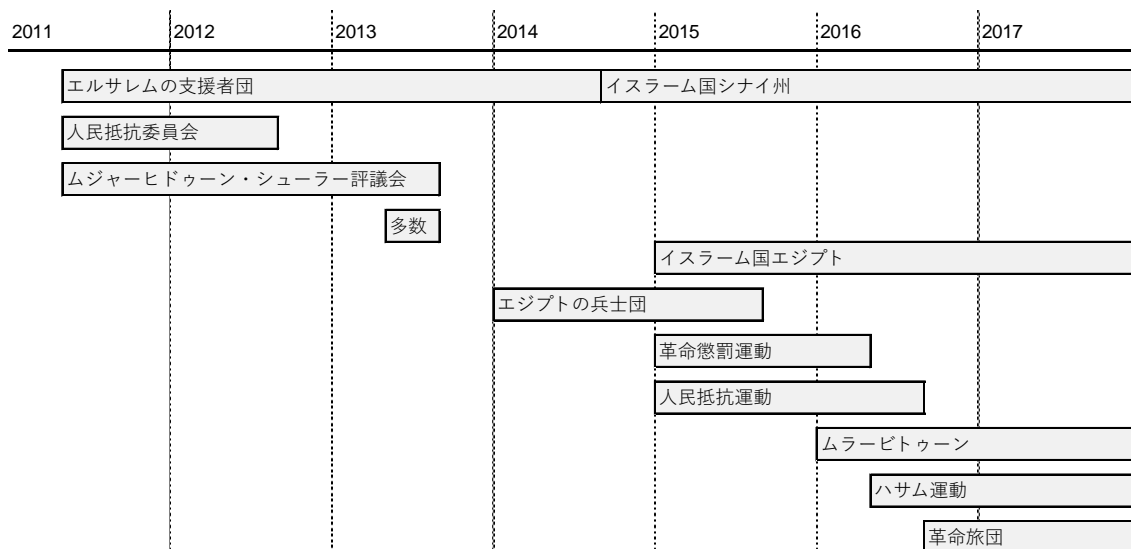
2011 2012 2013 2014 2015 2016 2017

エルサレムの支援者団

イスラーム国シナイ州

人民抵抗委員会

ムジャーヒドゥーン・シューラー評議会

多数

イスラーム国エジプト

エジプトの兵士団

革命懲罰運動

人民抵抗運動

ムラービトゥーン

ハサム運動

革命旅団